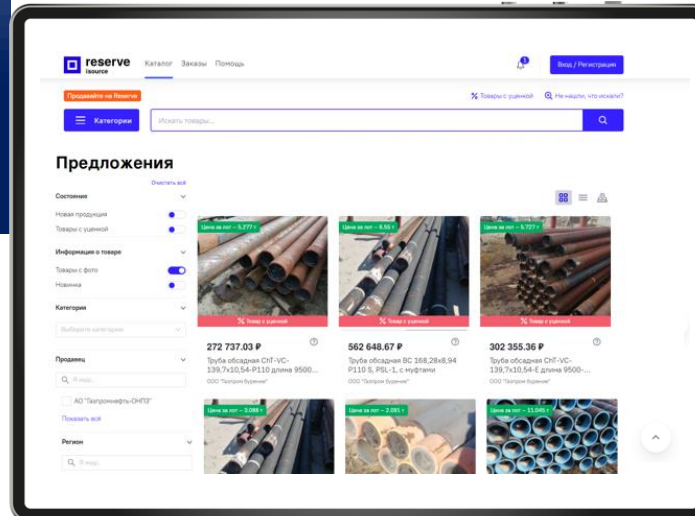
reserve isource Каталог Заказы Помощь

1

Вход / Регистрация

Продавайте на Reserve

Товары с уценкой

Не нашли, что искали?

Категории

Искать товары...

Предложения

Очистить всё

Состояние

Новая продукция

Товары с уценкой

Информация о товаре

Товары с фото

Новинка

Категория

Выберите категории

Продавец

Я ищу..

АО "Газпромнефть-ОНПЗ"

Показать всё

Регион

Я ищу..

Цена за лот – 5,277 т

Товар с уценкой

272 737.03 ₽

Труба обсадная ChT-VC-139,7x10,54-P110 длина 9500...

ООО "Газпром бурение"

Цена за лот – 5,55 т

Товар с уценкой

562 648.67 ₽

Труба обсадная ВС 168,28x8,94 Р110 S, PSL-1, с муфтами

ООО "Газпром бурение"

Цена за лот – 5,727 т

Товар с уценкой

302 355.36 ₽

Труба обсадная ChT-VC-139,7x10,54-E длина 9500-...

ООО "Газпром бурение"

Цена за лот – 3,088 т

Цена за лот – 2,081 т

Цена за лот – 11,045 т